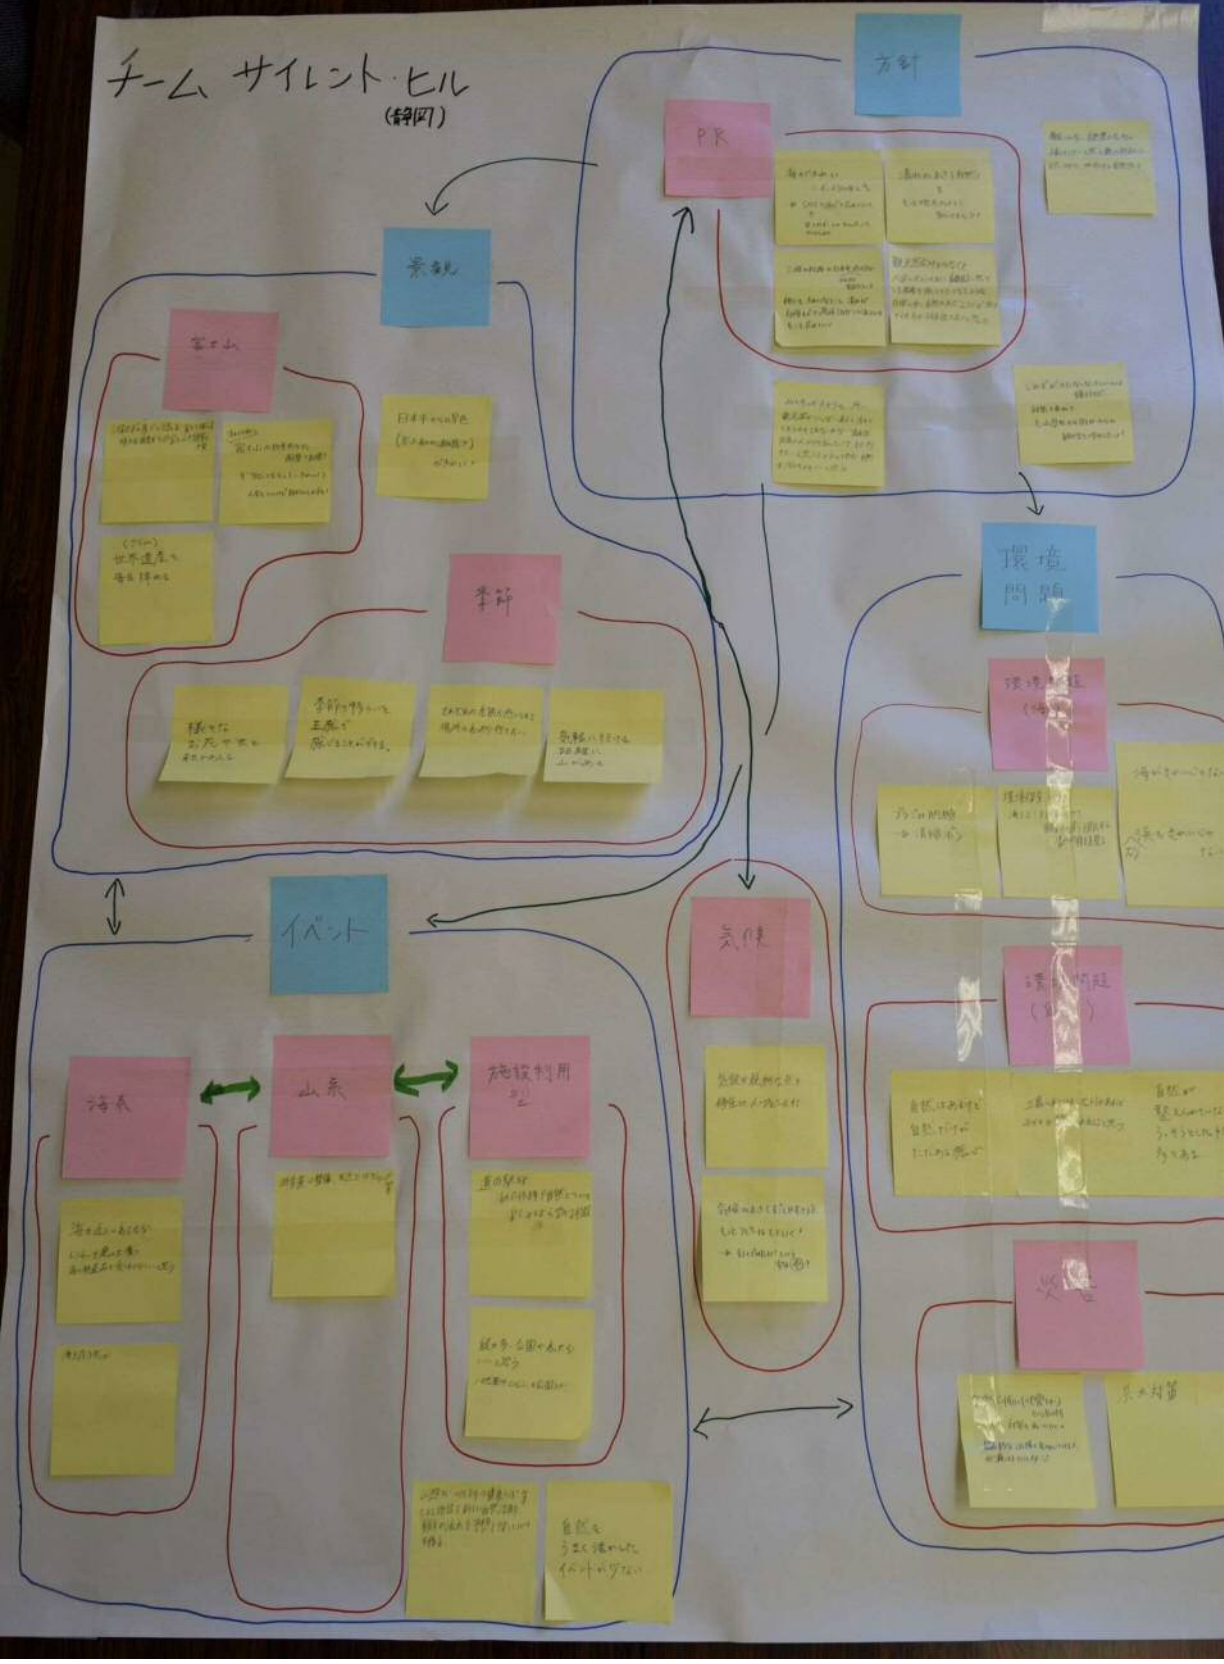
チーム サイレント・ヒル
(静岡)

方針

PR

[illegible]

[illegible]

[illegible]

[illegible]

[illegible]

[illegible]

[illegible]

景観

富士山

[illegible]

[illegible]

(富士山)
世界遺産を
活かす

日本平からの景色
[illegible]

季節

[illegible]

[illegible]

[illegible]

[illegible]

環境
問題

環境問題
(海)

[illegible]

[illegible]

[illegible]

環境問題
(山)

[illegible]

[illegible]

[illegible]

災害

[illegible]

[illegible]

気候

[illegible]

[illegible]

イベント

海系

山系

施設利用
系

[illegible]

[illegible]

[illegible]

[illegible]

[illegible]

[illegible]

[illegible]

自然を
うまく活かした
イベントが少ない